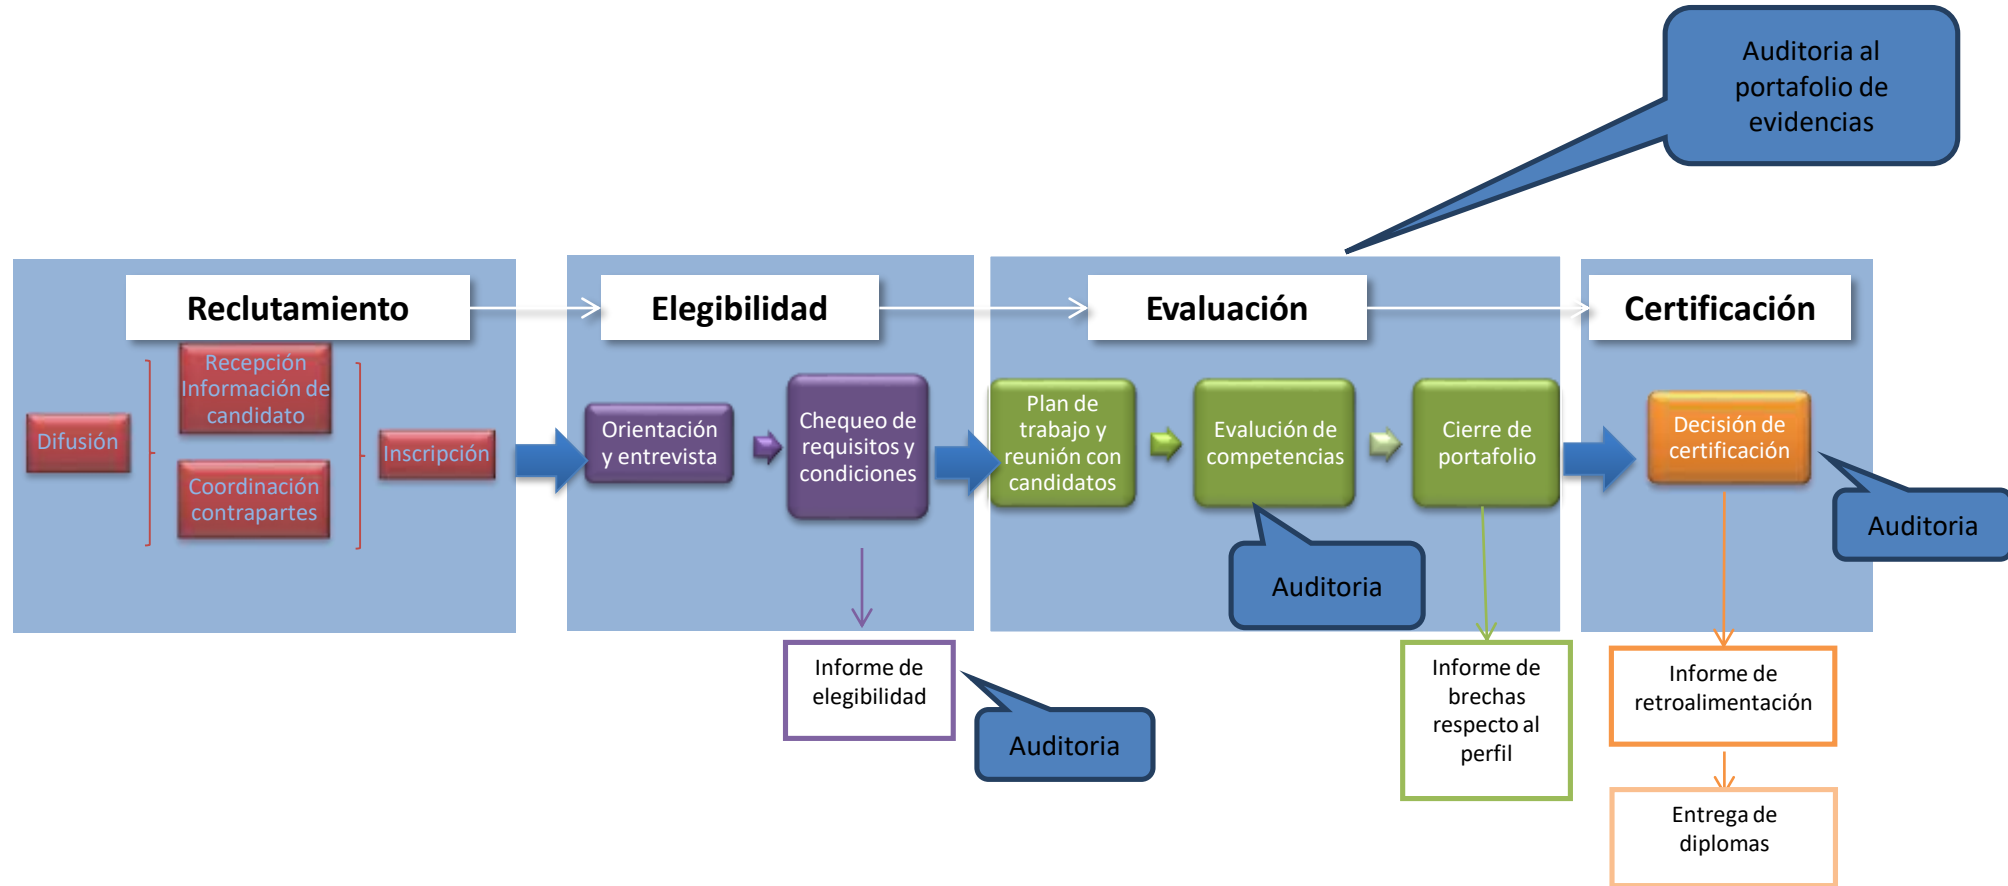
Auditoria al portafolio de evidencias

Reclutamiento

Difusión

Recepción Información de candidato

Coordinación contrapartes

Inscripción

Elegibilidad

Orientación y entrevista

Chequeo de requisitos y condiciones

Informe de elegibilidad

Auditoria

Evaluación

Plan de trabajo y reunión con candidatos

Evalución de competencias

Cierre de portafolio

Auditoria

Informe de brechas respecto al perfil

Certificación

Decisión de certificación

Auditoria

Informe de retroalimentación

Entrega de diplomas